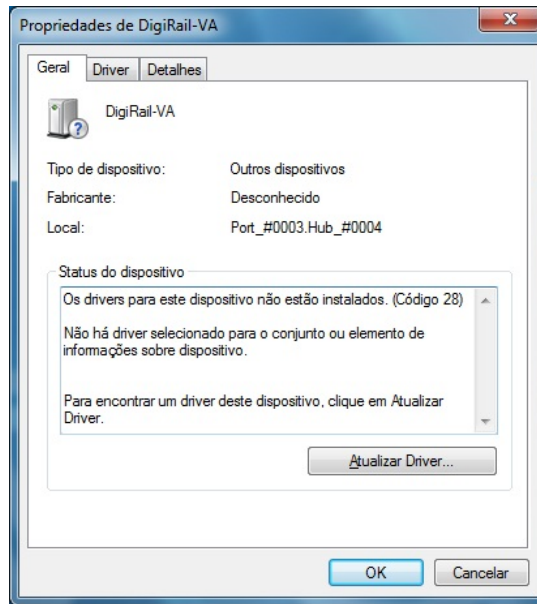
Propriedades de DigiRail-VA

Geral | Driver | Detalhes

DigiRail-VA

Tipo de dispositivo: Outros dispositivos

Fabricante: Desconhecido

Local: Port_#0003.Hub_#0004

Status do dispositivo

Os drivers para este dispositivo não estão instalados. (Código 28)

Não há driver selecionado para o conjunto ou elemento de informações sobre dispositivo.

Para encontrar um driver deste dispositivo, clique em Atualizar Driver.

Atualizar Driver...

OK Cancelar